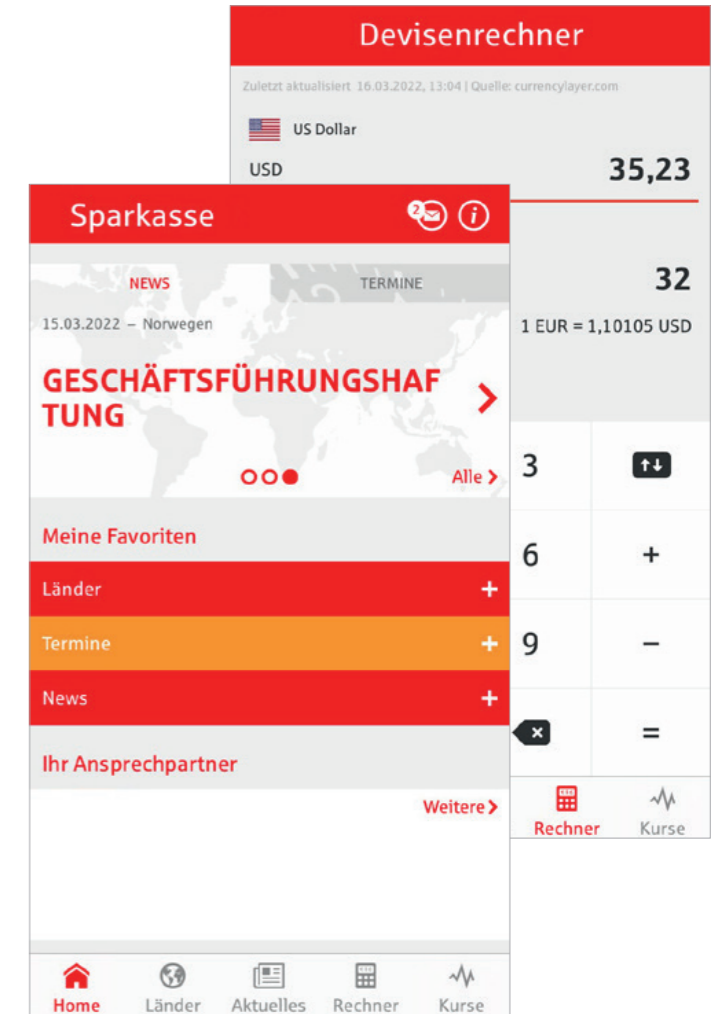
Devisenrechner

Zuletzt aktualisiert 16.03.2022, 13:04 | Quelle: currencylayer.com

US Dollar

USD

35,23

32

1 EUR = 1,10105 USD

3

6

+

9

−

=

Rechner

Kurse

Sparkasse

2

NEWS

TERMINE

15.03.2022 – Norwegen

GESCHÄFTSFÜHRUNGSHAFTUNG

Alle >

Meine Favoriten

Länder

+

Termine

+

News

+

Ihr Ansprechpartner

Weitere >

Home

Länder

Aktuelles

Rechner

Kurse